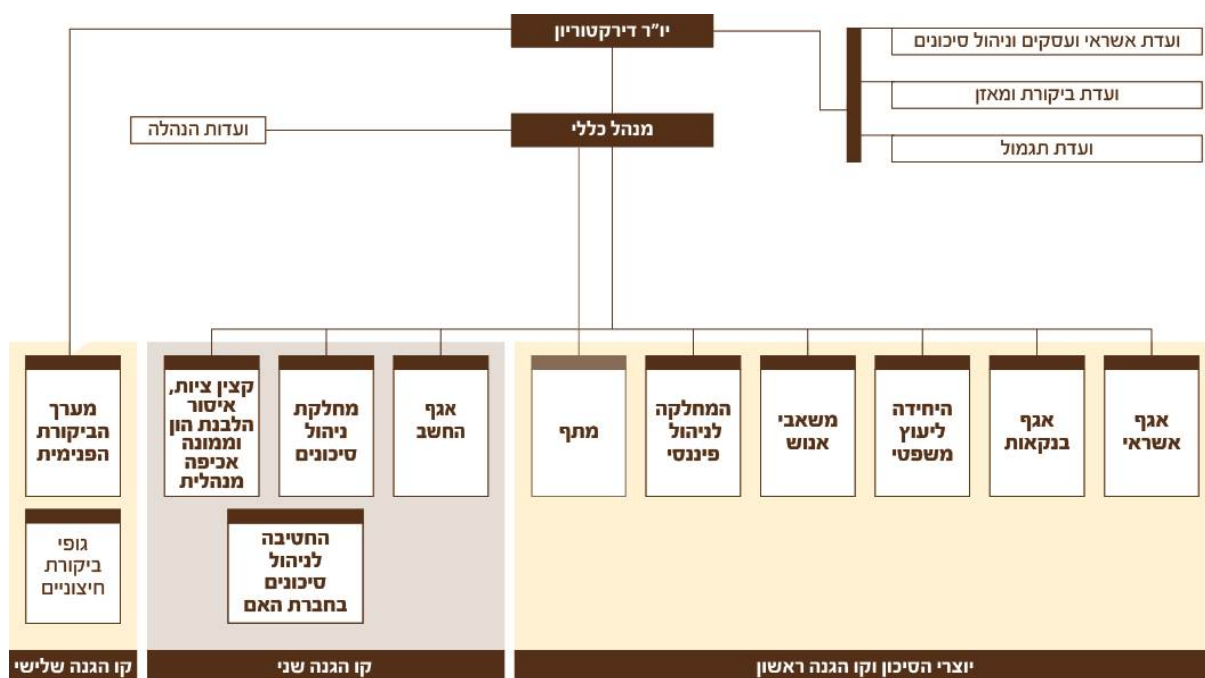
יו"ר דירקטוריון

ועדת אשראי ועסקים וניהול סיכונים

ועדת ביקורת ומאזן

ועדת תגמול

מנהל כללי

ועדות הנהלה

אגף אשראי

אגף בנקאות

היחידה ליעוץ משפטי

משאבי אנוש

המחלקה לניהול פיננסי

מתף

אגף החשב

מחלקת ניהול סיכונים

קצין ציות, איסור הלבנת הון וממונה אכיפה מנהלית

החטיבה לניהול סיכונים בחברת האם

מערך הביקורת הפנימית

גופי ביקורת חיצוניים

יוצרי הסיכון וקו הגנה ראשון

קו הגנה שני

קו הגנה שלישי